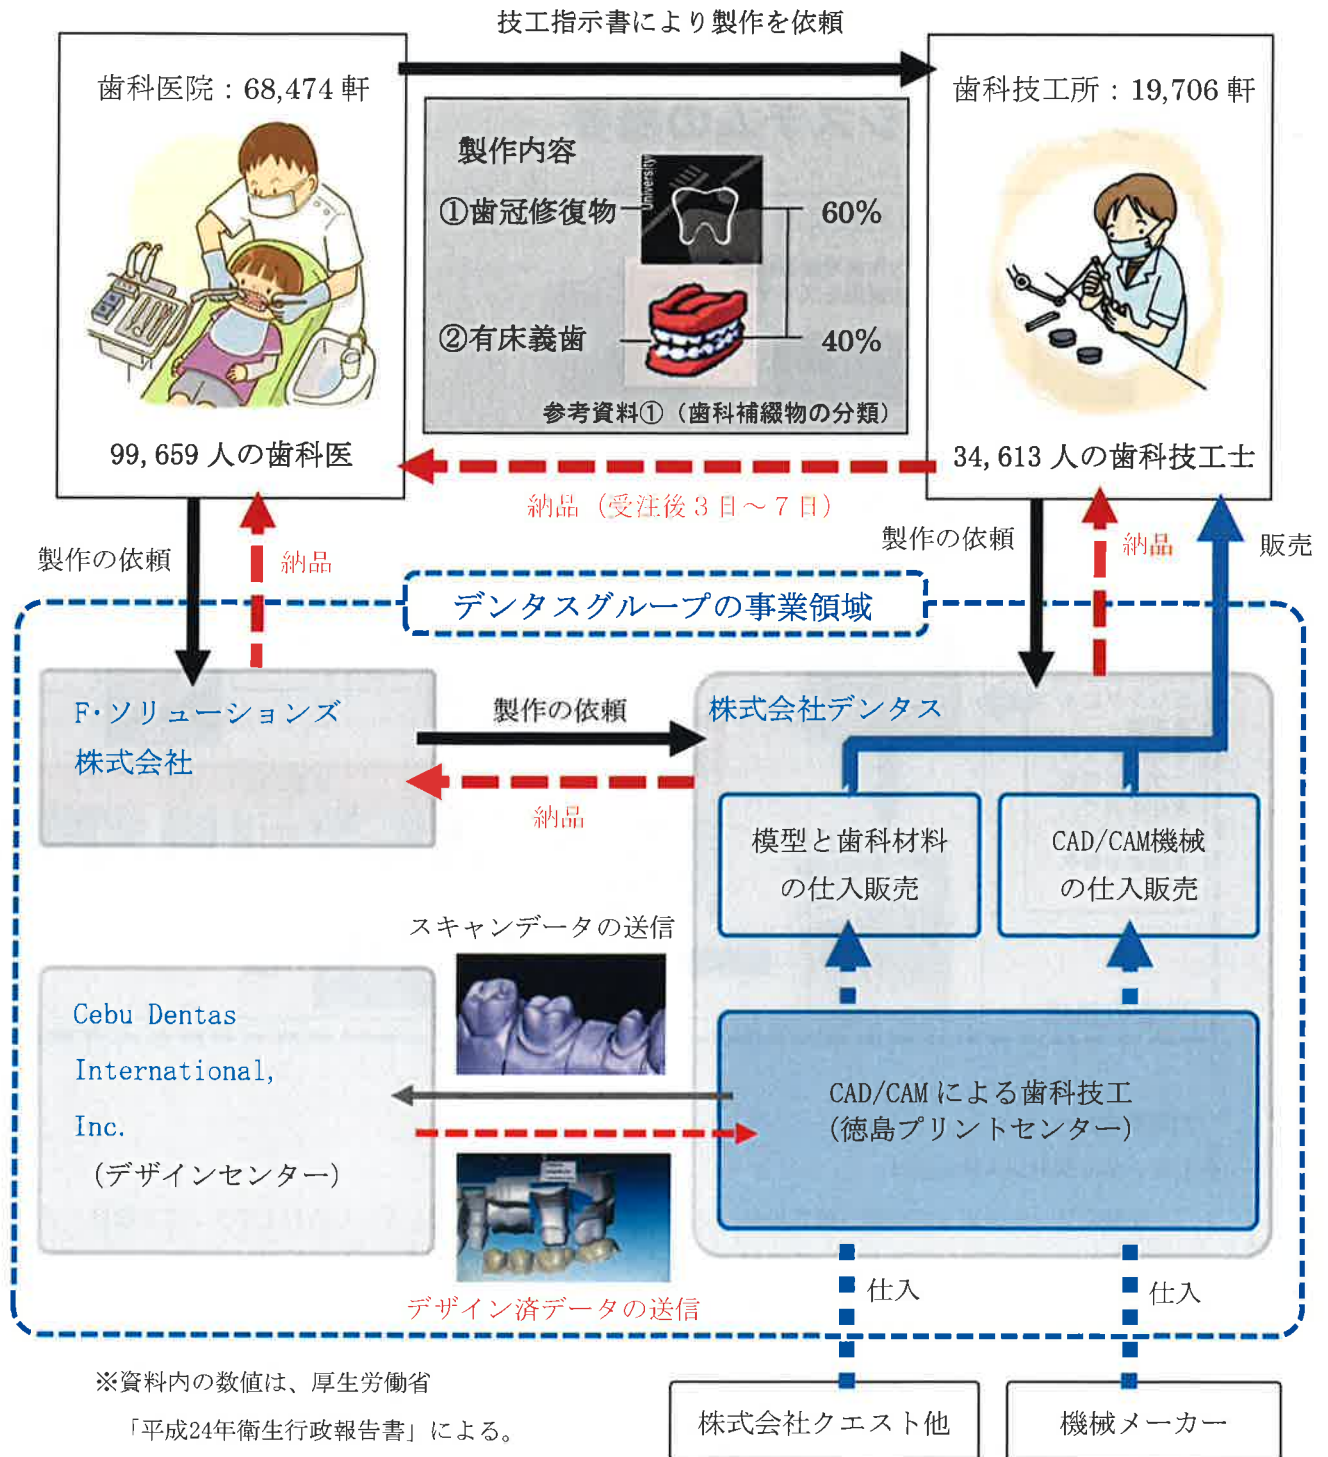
技工指示書により製作を依頼

歯科医院：68,474 軒

99, 659 人の歯科医

製作内容

①歯冠修復物

University

60%

②有床義歯

40%

参考資料①（歯科補綴物の分類）

歯科技工所：19,706 軒

34, 613 人の歯科技工士

納品（受注後３日～７日）

製作の依頼

納品

製作の依頼

納品

販売

デンタスグループの事業領域

F･ソリューションズ株式会社

製作の依頼

納品

株式会社デンタス

模型と歯科材料の仕入販売

CAD/CAM機械の仕入販売

スキャンデータの送信

Cebu Dentas International, Inc.（デザインセンター）

CAD/CAM による歯科技工（徳島プリントセンター）

デザイン済データの送信

仕入

仕入

※資料内の数値は、厚生労働省「平成24年衛生行政報告書」による。

株式会社クエスト他

機械メーカー